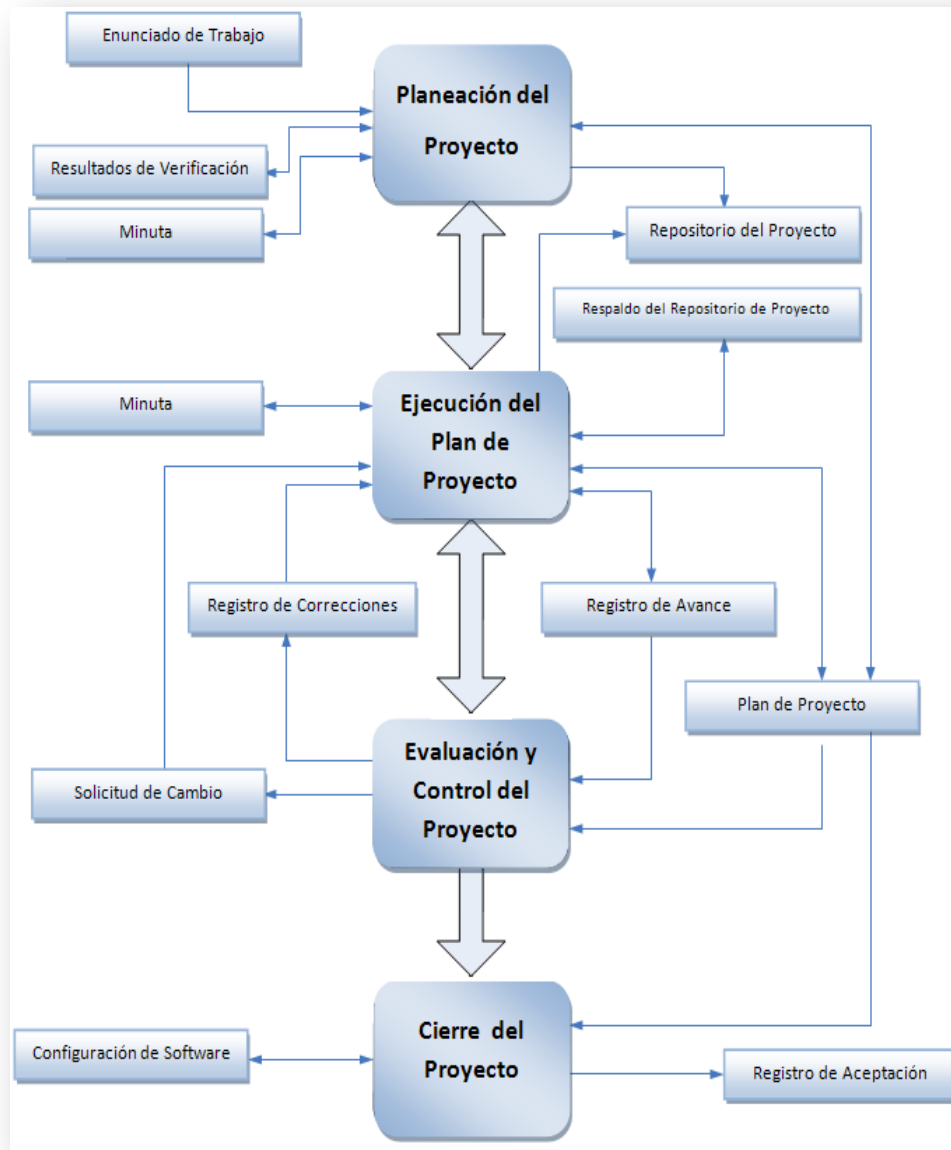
Enunciado de Trabajo

Planeación del Proyecto

Resultados de Verificación

Minuta

Repositorio del Proyecto

Respaldo del Repositorio de Proyecto

Minuta

Ejecución del Plan de Proyecto

Registro de Correcciones

Registro de Avance

Plan de Proyecto

Solicitud de Cambio

Evaluación y Control del Proyecto

Configuración de Software

Cierre del Proyecto

Registro de Aceptación